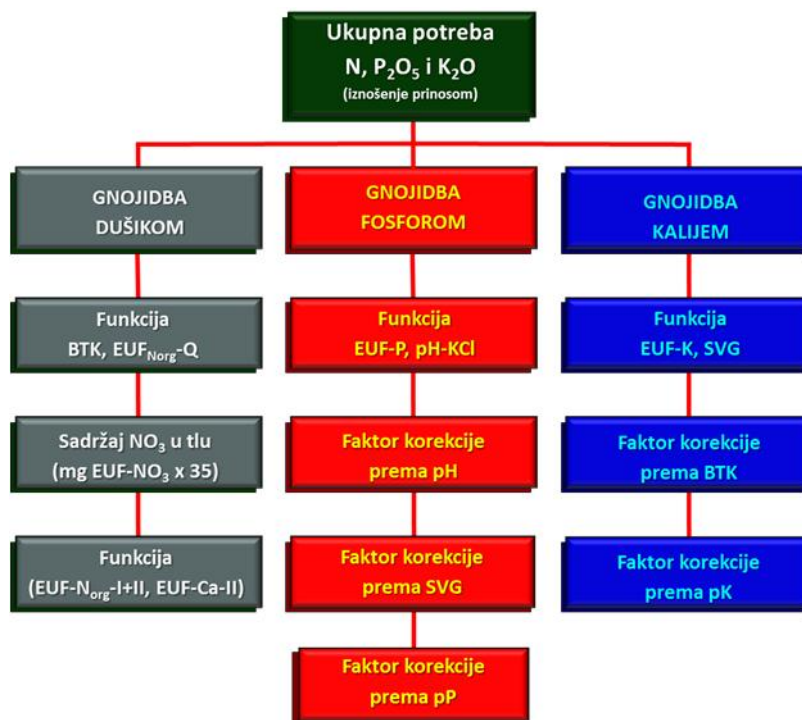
Ukupna potreba
N, $P_2O_5$ i $K_2O$
(iznošenje prinosom)

GNOJIDBA
DUŠIKOM

Funkcija
BTK, $EUF_{Norg}$-Q

Sadržaj $NO_3$ u tlu
(mg EUF-$NO_3$ x 35)

Funkcija
(EUF-$N_{org}$-I+II, EUF-Ca-II)

GNOJIDBA
FOSFOROM

Funkcija
EUF-P, pH-KCl

Faktor korekcije
prema pH

Faktor korekcije
prema SVG

Faktor korekcije
prema pP

GNOJIDBA
KALIJEM

Funkcija
EUF-K, SVG

Faktor korekcije
prema BTK

Faktor korekcije
prema pK